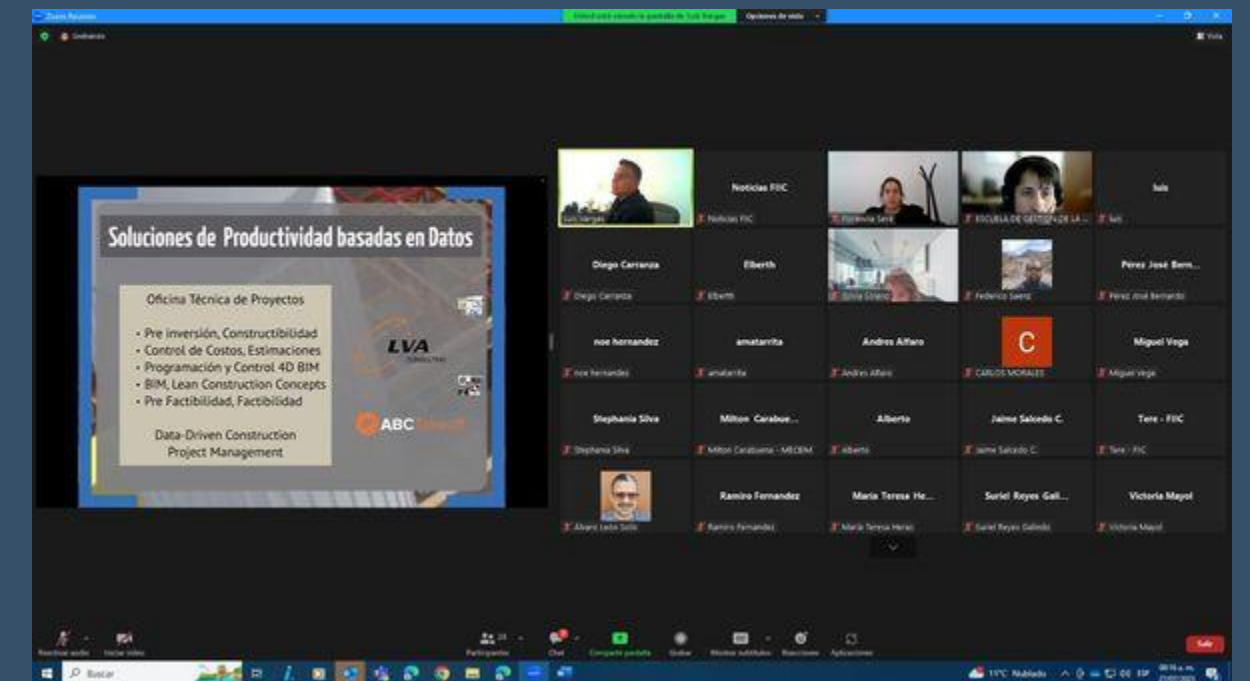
Zoom Reunión

Opciones de vista

Grabando

Vista

Soluciones de Productividad basadas en Datos

Oficina Técnica de Proyectos

• Pre inversión, Constructibilidad
• Control de Costos, Estimaciones
• Programación y Control 4D BIM
• BIM, Lean Construction Concepts
• Pre Factibilidad, Factibilidad

Data-Driven Construction
Project Management

LVA

ABC

Luis Vargas

Noticias FIIC
Noticias FIIC

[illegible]

ESCUELA DE GESTIÓN DE LA ...

luis
luis

Diego Carranza
Diego Carranza

Elberth
Elberth

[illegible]

Federico Saenz

Pérez José Bern...
Pérez José Bernardo

noe hernandez
noe hernandez

amatarrita
amatarrita

Andres Alfaro
Andres Alfaro

C
CARLOS MORALES

Miguel Vega
Miguel Vega

Stephania Silva
Stephania Silva

Milton Carabue...
Milton Carabueno - MECEM

Alberto
alberto

Jaime Salcedo C.
Jaime Salcedo C.

Tere - FIIC
Tere - FIIC

Alvaro Ledo Solís

Ramiro Fernandez
Ramiro Fernandez

Maria Teresa He...
María Teresa Heras

Suriel Reyes Gal...
Suriel Reyes Galindo

Victoria Mayol
Victoria Mayol

Reactivar audio
Iniciar video
Participantes
Chat
Compartir pantalla
Grabar
Mostrar subtítulos
Reacciones
Aplicaciones
Salir

Buscar

11°C Nublado